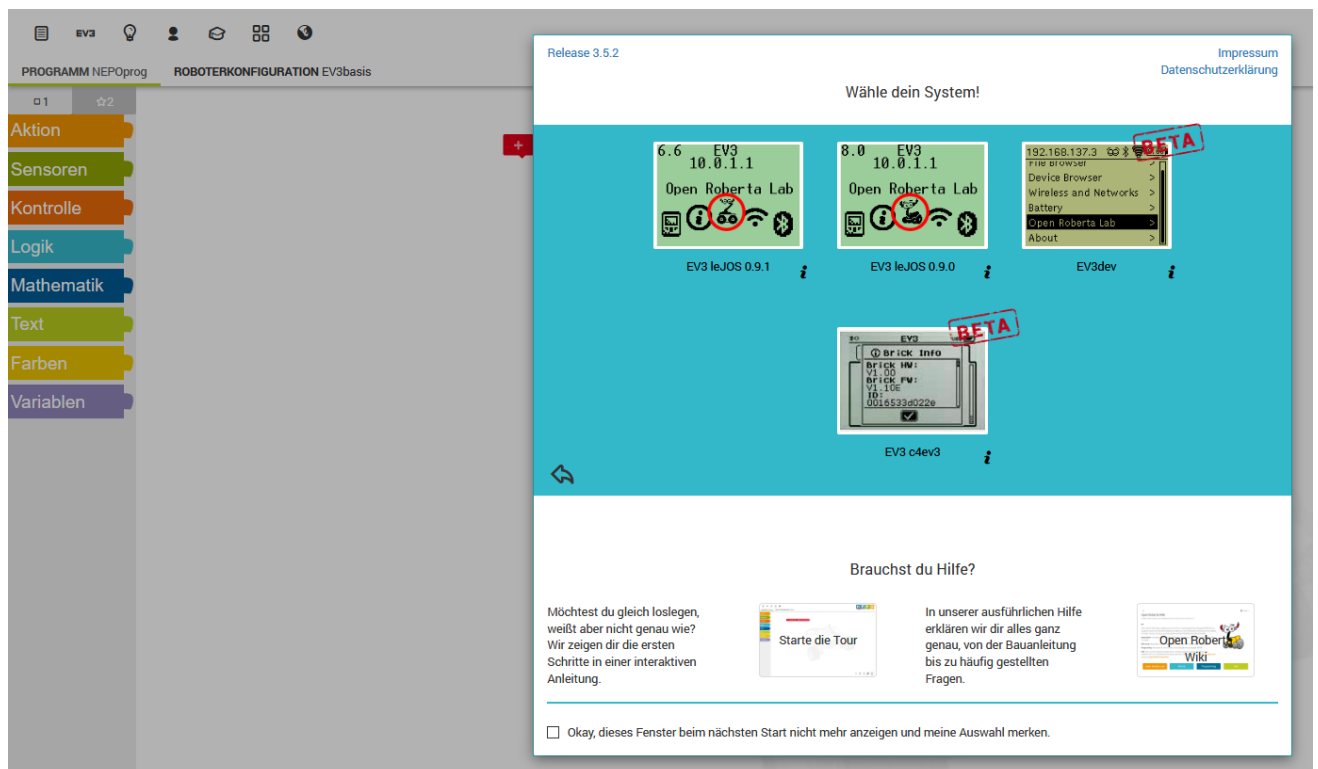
EV3

PROGRAMM NEPOprog ROBOTERKONFIGURATION EV3basis

1 2

Aktion
Sensoren
Kontrolle
Logik
Mathematik
Text
Farben
Variablen

Release 3.5.2

Impressum
Datenschutzerklärung

Wähle dein System!

6.6 EV3
10.0.1.1
Open Roberta Lab

EV3 leJOS 0.9.1

8.0 EV3
10.0.1.1
Open Roberta Lab

EV3 leJOS 0.9.0

192.168.137.3
BETA
File Browser >
Device Browser >
Wireless and Networks >
Battery >
Open Roberta Lab >
About >

EV3dev

EV3
BETA
Brick Info
Brick HW:
V1.00
Brick FW:
V1.10E
ID:
0016533d022e

EV3 c4ev3

Brauchst du Hilfe?

Möchtest du gleich loslegen, weißt aber nicht genau wie? Wir zeigen dir die ersten Schritte in einer interaktiven Anleitung.

Starte die Tour

In unserer ausführlichen Hilfe erklären wir dir alles ganz genau, von der Bauanleitung bis zu häufig gestellten Fragen.

Open Roberta Wiki

Okay, dieses Fenster beim nächsten Start nicht mehr anzeigen und meine Auswahl merken.